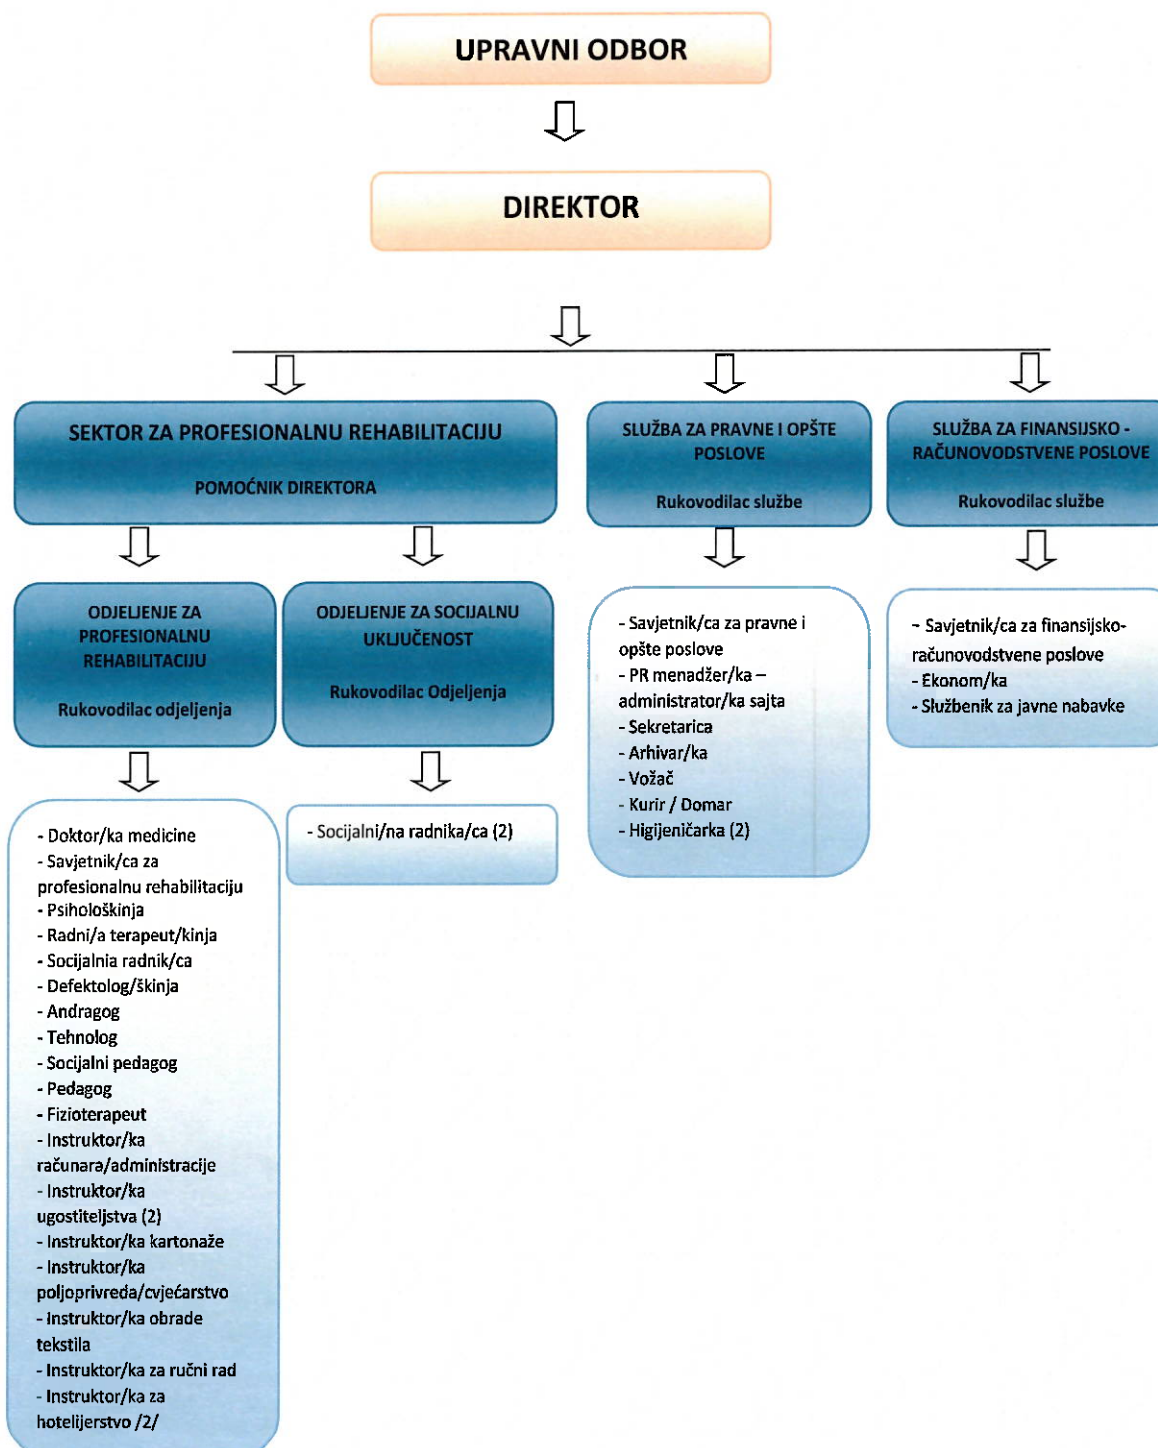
UPRAVNI ODBOR

DIREKTOR

SEKTOR ZA PROFESIONALNU REHABILITACIJU

POMOĆNIK DIREKTORA

SLUŽBA ZA PRAVNE I OPŠTE POSLOVE

Rukovodilac službe

SLUŽBA ZA FINANSIJSKO - RAČUNOVODSTVENE POSLOVE

Rukovodilac službe

ODJELJENJE ZA PROFESIONALNU REHABILITACIJU

Rukovodilac odjeljenja

ODJELJENJE ZA SOCIJALNU UKLJUČENOST

Rukovodilac Odjeljenja

- Savjetnik/ca za pravne i opšte poslove
- PR menadžer/ka – administrator/ka sajta
- Sekretarica
- Arhivar/ka
- Vozač
- Kurir / Domar
- Higijeničarka (2)

- Savjetnik/ca za finansijsko-računovodstvene poslove
- Ekonom/ka
- Službenik za javne nabavke

- Doktor/ka medicine
- Savjetnik/ca za profesionalnu rehabilitaciju
- Psihološkinja
- Radni/a terapeut/kinja
- Socijalnia radnik/ca
- Defektolog/škinja
- Andragog
- Tehnolog
- Socijalni pedagog
- Pedagog
- Fizioterapeut
- Instruktor/ka računara/administracije
- Instruktor/ka ugostiteljstva (2)
- Instruktor/ka kartonaže
- Instruktor/ka poljoprivreda/cvjećarstvo
- Instruktor/ka obrade tekstila
- Instruktor/ka za ručni rad
- Instruktor/ka za hotelijerstvo /2/

- Socijalni/na radnika/ca (2)